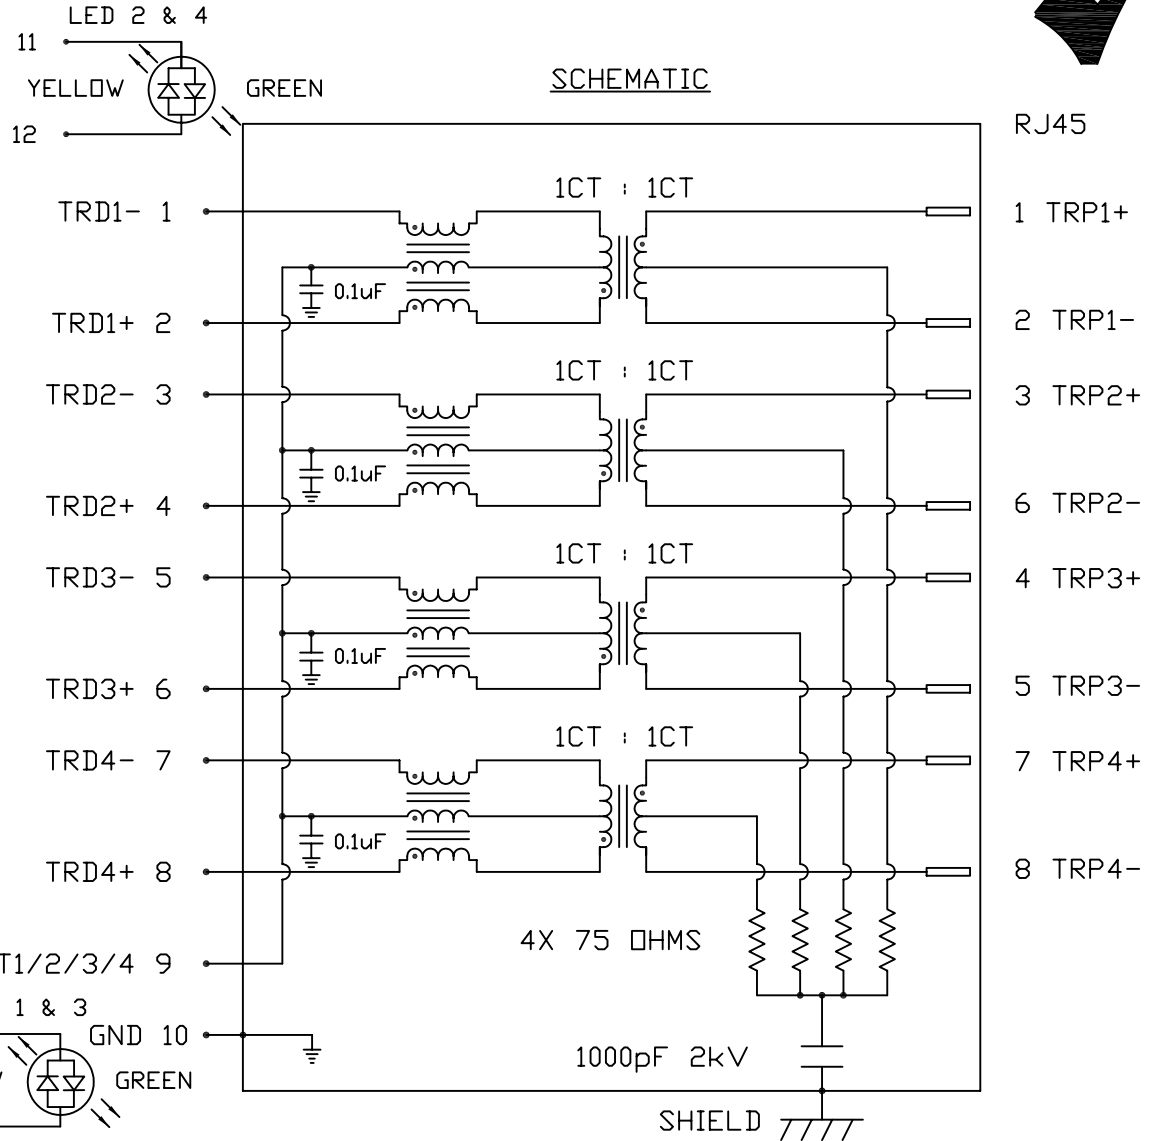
LED 2 & 4

11

YELLOW

GREEN

12

SCHEMATIC

RJ45

1CT : 1CT

TRD1- 1

1 TRP1+

0.1uF

TRD1+ 2

2 TRP1-

1CT : 1CT

TRD2- 3

3 TRP2+

0.1uF

TRD2+ 4

6 TRP2-

1CT : 1CT

TRD3- 5

4 TRP3+

0.1uF

TRD3+ 6

5 TRP3-

1CT : 1CT

TRD4- 7

7 TRP4+

0.1uF

TRD4+ 8

8 TRP4-

4X 75 OHMS

T1/2/3/4 9

1 & 3

GND 10

1000pF 2kV

GREEN

SHIELD